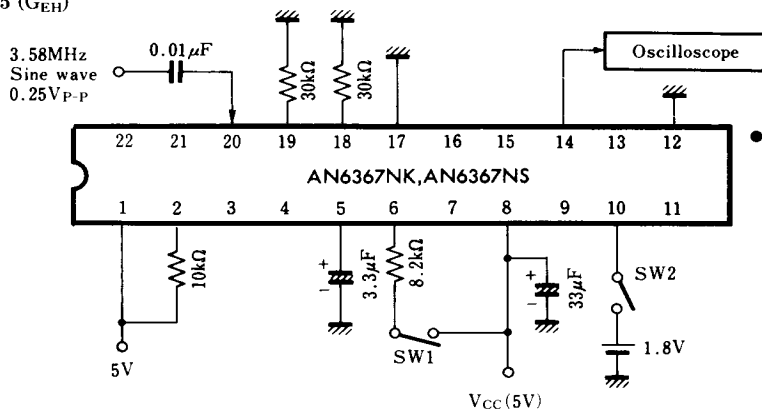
5 ($G_{EH}$)

3.58MHz Sine wave $0.25V_{P-P}$

$0.01\mu F$

$30k\Omega$

$30k\Omega$

Oscilloscope

22 21 20 19 18 17 16 15 14 13 12

AN6367NK, AN6367NS

1 2 3 4 5 6 7 8 9 10 11

$10k\Omega$

+

$3.3\mu F$

$8.2k\Omega$

+

$33\mu F$

SW2

1.8V

SW1

5V

$V_{CC}(5V)$